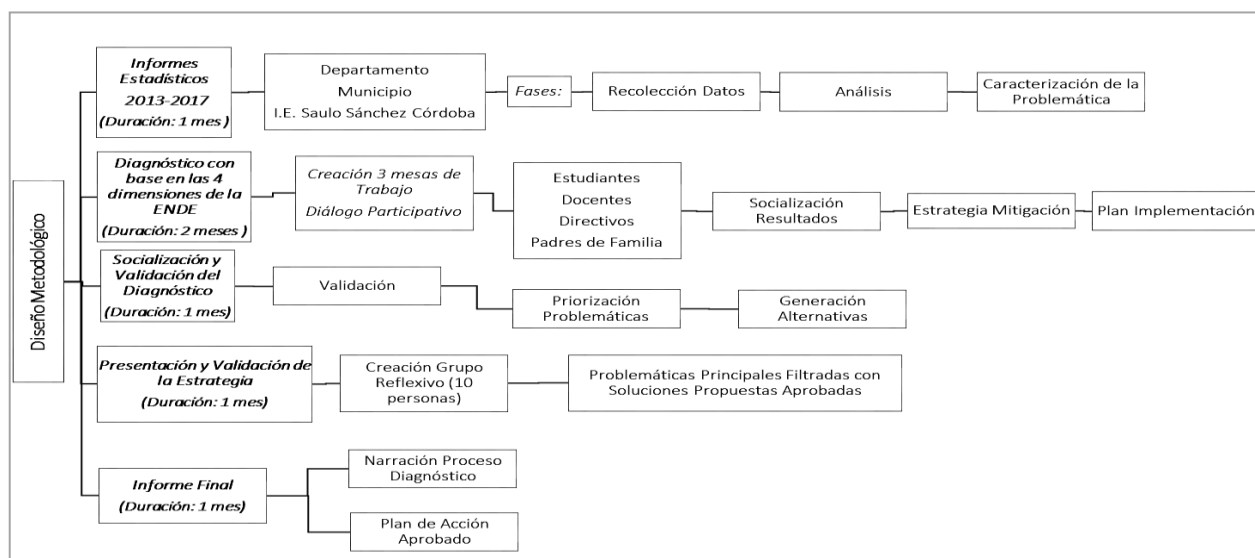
Diseño Metodológico

Informes Estadísticos 2013-2017 (Duración: 1 mes)

Departamento
Municipio
I.E. Saulo Sánchez Córdoba

Fases:

Recolección Datos

Análisis

Caracterización de la Problemática

Diagnóstico con base en las 4 dimensiones de la ENDE (Duración: 2 meses)

Creación 3 mesas de Trabajo
Diálogo Participativo

Estudiantes
Docentes
Directivos
Padres de Familia

Socialización Resultados

Estrategia Mitigación

Plan Implementación

Socialización y Validación del Diagnóstico (Duración: 1 mes)

Validación

Priorización Problemáticas

Generación Alternativas

Presentación y Validación de la Estrategia (Duración: 1 mes)

Creación Grupo Reflexivo (10 personas)

Problemáticas Principales Filtradas con Soluciones Propuestas Aprobadas

Informe Final (Duración: 1 mes)

Narración Proceso Diagnóstico

Plan de Acción Aprobado